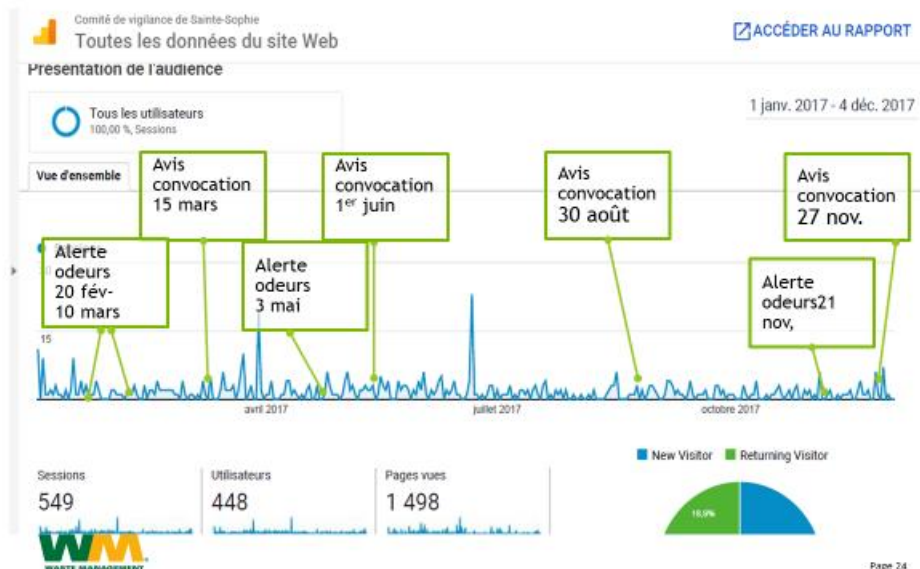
Comité de vigilance de Sainte-Sophie

Toutes les données du site Web

ACCÉDER AU RAPPORT

Présentation de l'audience

Tous les utilisateurs
100,00 %, Sessions

1 janv. 2017 - 4 déc. 2017

Vue d'ensemble

Avis convocation 15 mars

Avis convocation 1$^{er}$ juin

Avis convocation 30 août

Avis convocation 27 nov.

Alerte odeurs 20 fév-10 mars

Alerte odeurs 3 mai

Alerte odeurs21 nov,

15

avril 2017

juillet 2017

octobre 2017

New Visitor

Returning Visitor

Sessions
549

Utilisateurs
448

Pages vues
1 498

18,9%

WM
WASTE MANAGEMENT

Page 24